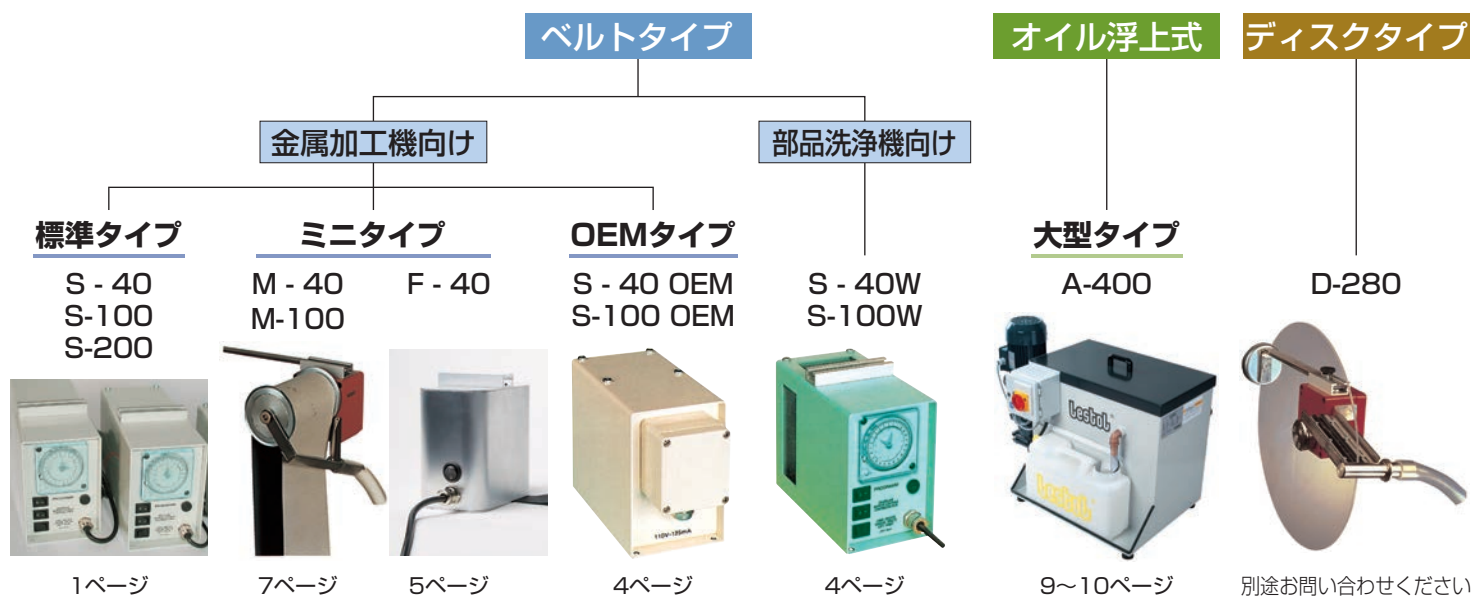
ベルトタイプ

オイル浮上式

ディスクタイプ

金属加工機向け

部品洗浄機向け

標準タイプ
S - 40
S-100
S-200

ミニタイプ
M - 40
M-100

F - 40

OEMタイプ
S - 40 OEM
S-100 OEM

S - 40W
S-100W

大型タイプ
A-400

D-280

110V-135mA

lestol

lestol

1ページ

7ページ

5ページ

4ページ

4ページ

9～10ページ

別途お問い合わせください